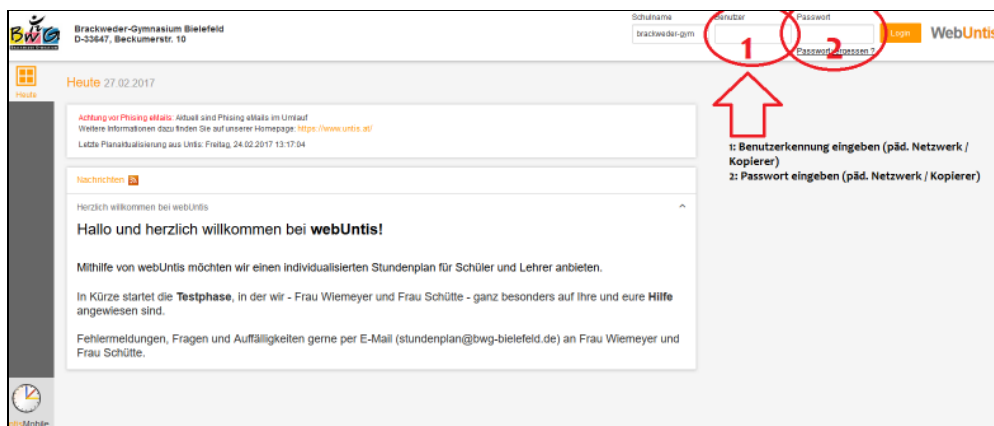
BWG

Brackweder-Gymnasium Bielefeld
D-33647, Beckumerstr. 10

Schulname
brackweder-gym
Benutzer
Passwort
Login
WebUntis
Passwort vergessen ?

1
2

Heute

Heute 27.02.2017

Achtung vor Phising eMails: Aktuell sind Phising eMails im Umlauf
Weitere Informationen dazu finden Sie auf unserer Homepage: https://www.untis.at/

Letzte Planaktualisierung aus Untis: Freitag, 24.02.2017 13:17:04

1: Benutzerkennung eingeben (päd. Netzwerk / Kopierer)
2: Passwort eingeben (päd. Netzwerk / Kopierer)

Nachrichten

Herzlich willkommen bei webUntis

Hallo und herzlich willkommen bei **webUntis!**

Mithilfe von webUntis möchten wir einen individualisierten Stundenplan für Schüler und Lehrer anbieten.

In Kürze startet die **Testphase**, in der wir - Frau Wiemeyer und Frau Schütte - ganz besonders auf Ihre und eure **Hilfe** angewiesen sind.

Fehlermeldungen, Fragen und Auffälligkeiten gerne per E-Mail (stundenplan@bwg-bielefeld.de) an Frau Wiemeyer und Frau Schütte.

Mobile